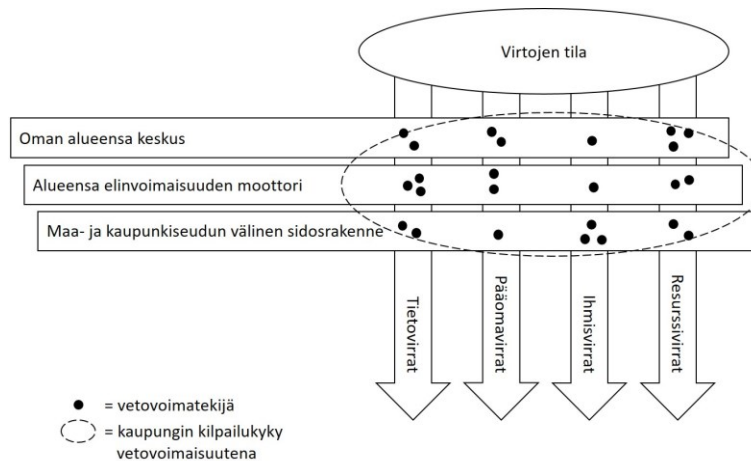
Virtojen tila

Oman alueensa keskus

Alueensa elinvoimaisuuden moottori

Maa- ja kaupunkiseudun välinen sidosrakenne

Tietovirrat

Pääomavirrat

Ihmisvirrat

Resurssivirrat

= vetovoimatekijä

= kaupungin kilpailukyky vetovoimaisuutena